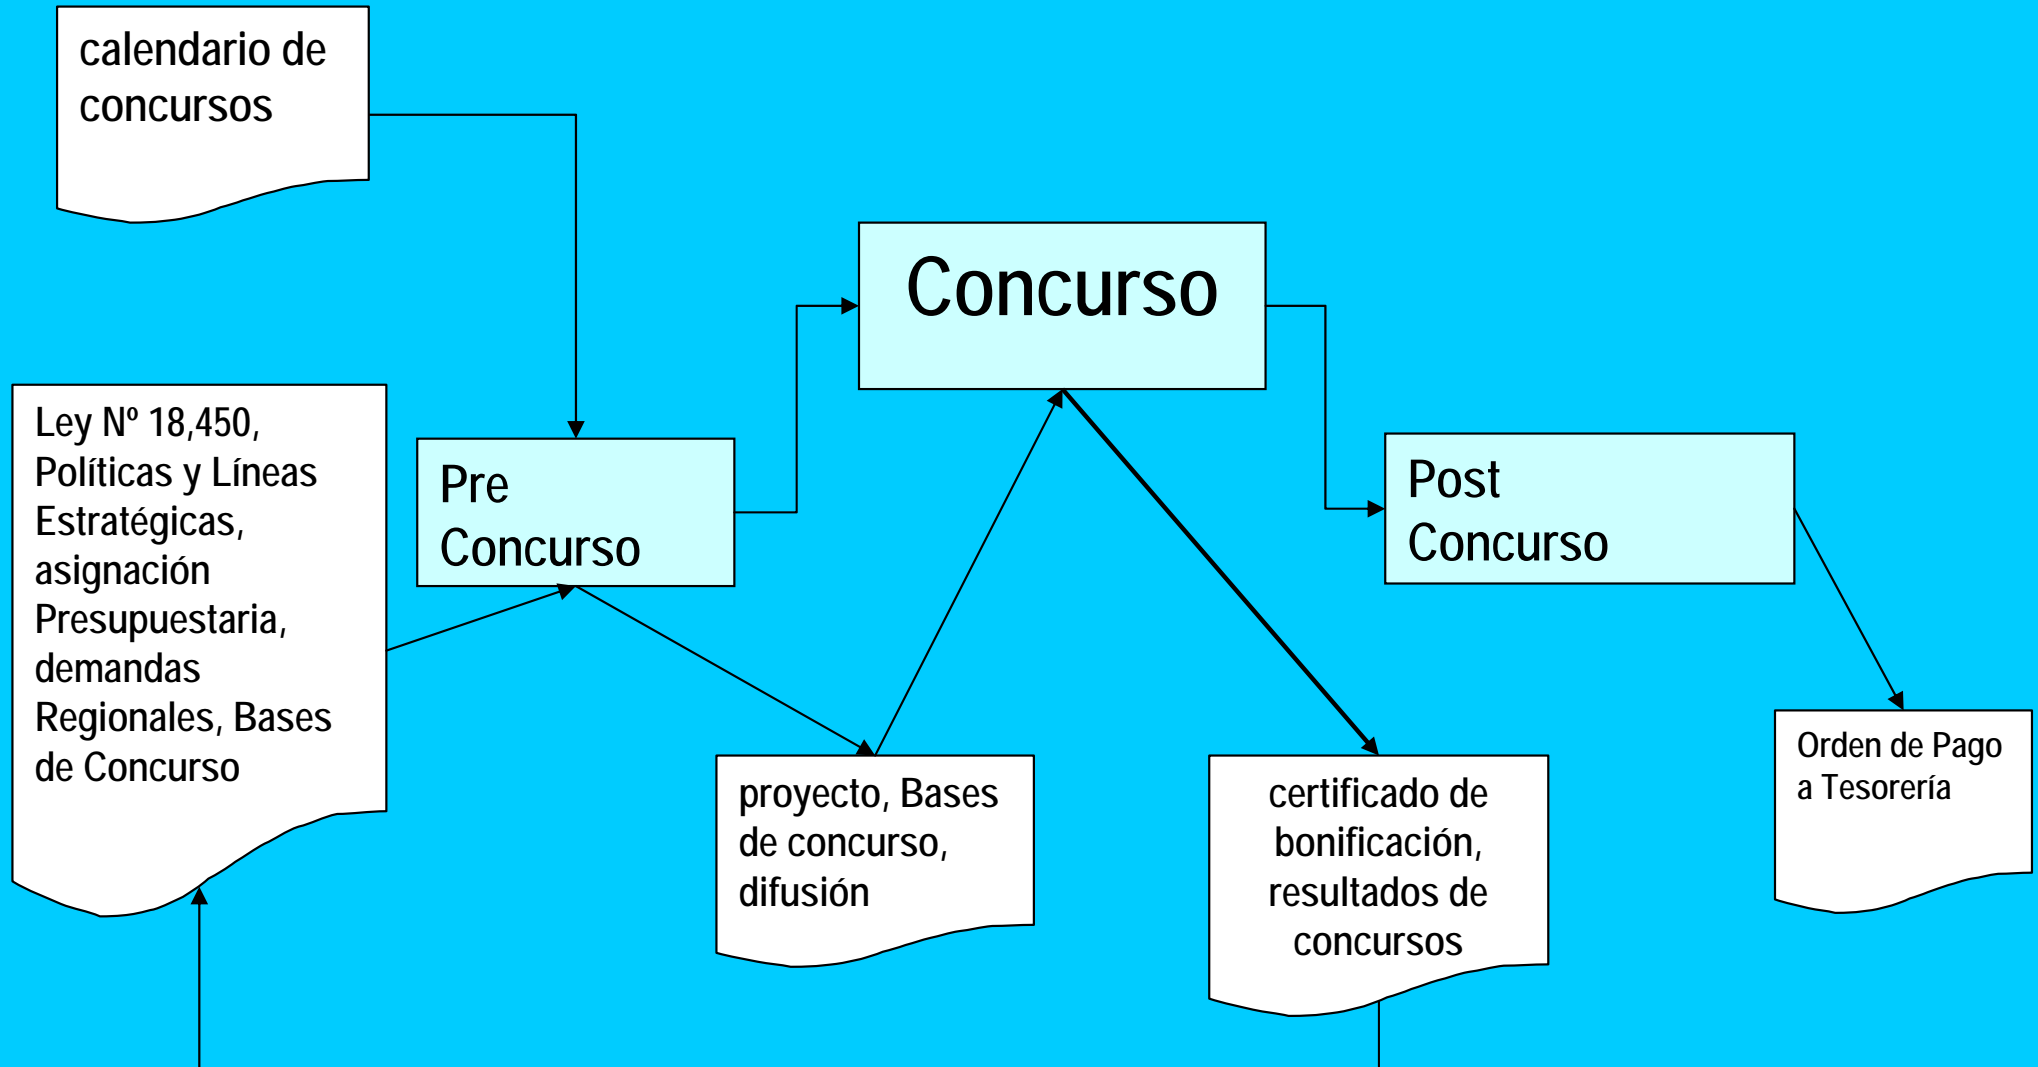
calendario de concursos

Concurso

Ley Nº 18,450, Políticas y Líneas Estratégicas, asignación Presupuestaria, demandas Regionales, Bases de Concurso

Pre Concurso

Post Concurso

proyecto, Bases de concurso, difusión

certificado de bonificación, resultados de concursos

Orden de Pago a Tesorería